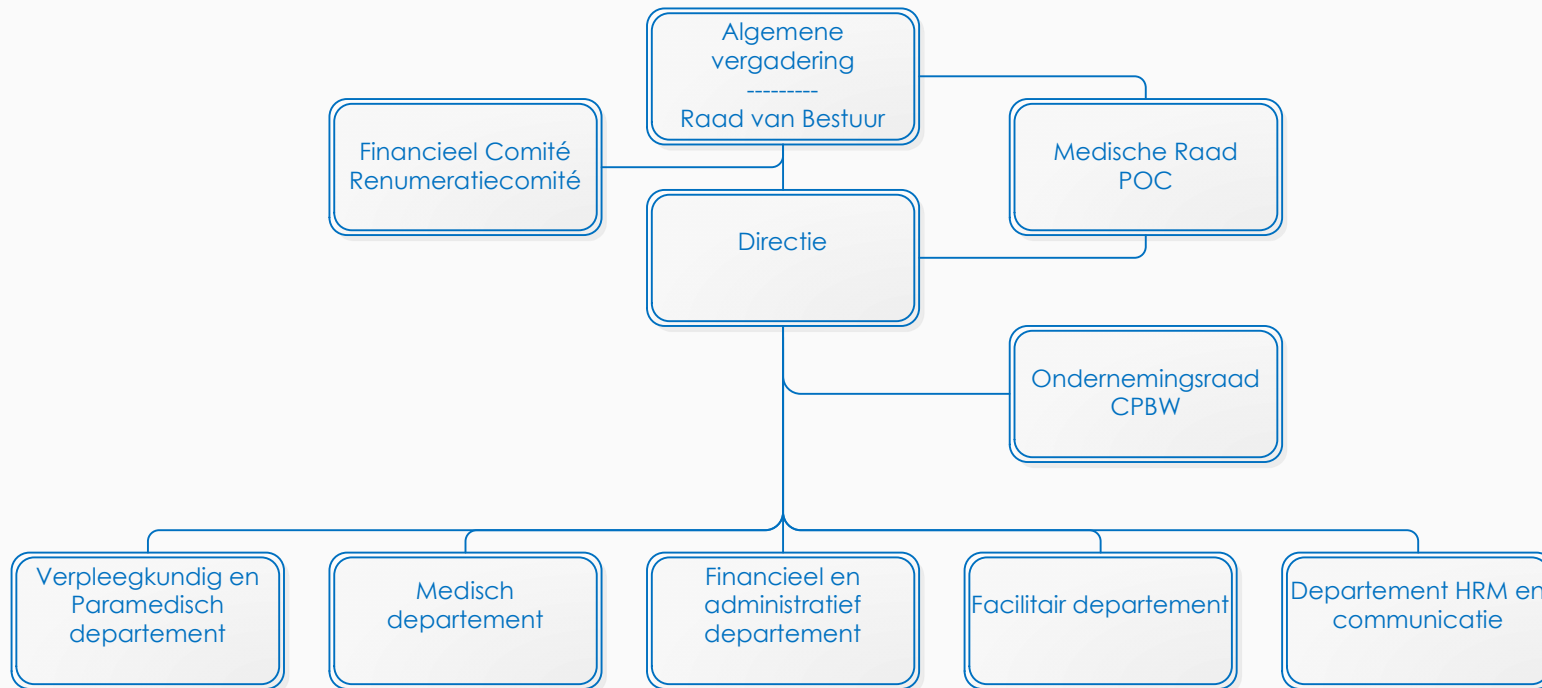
Algemene vergadering
---------
Raad van Bestuur

Financieel Comité
Renumeratiecomité

Medische Raad
POC

Directie

Ondernemingsraad
CPBW

Verpleegkundig en Paramedisch departement

Medisch departement

Financieel en administratief departement

Facilitair departement

Departement HRM en communicatie